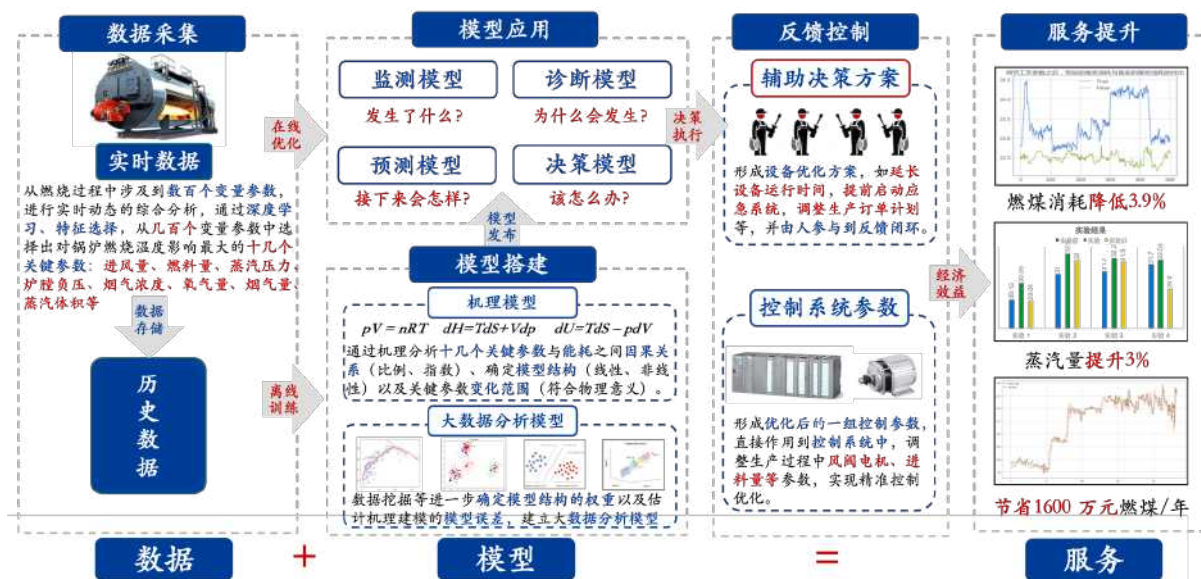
数据采集

实时数据

从燃烧过程中涉及到数百个变量参数，进行实时动态的综合分析，通过深度学习、特征选择，从几百个变量参数中选择出对锅炉燃烧温度影响最大的十几个关键参数：进风量、燃料量、蒸汽压力、炉膛负压、烟气浓度、氧气量、烟气量、蒸汽体积等

数据存储

历史数据

在线优化

离线训练

模型应用

监测模型
发生了什么？

诊断模型
为什么会发生？

预测模型
接下来会怎样？

决策模型
该怎么办？

模型发布

模型搭建

机理模型

$pV = nRT$ $dH = TdS + Vdp$ $dU = TdS - pdV$

通过机理分析十几个关键参数与能耗之间因果关系（比例、指数），确定模型结构（线性、非线性）以及关键参数变化范围（符合物理意义）。

大数据分析模型

数据挖掘等进一步确定模型结构的权重以及估计机理建模的模型误差，建立大数据分析模型

决策执行

反馈控制

辅助决策方案

形成设备优化方案，如延长设备运行时间，提前启动应急系统，调整生产订单计划等，并由人参与到反馈闭环。

控制系统参数

形成优化后的一组控制参数，直接作用到控制系统中，调整生产过程中风阀电机、进料量等参数，实现精准控制优化。

经济效益

服务提升

燃煤消耗降低3.9%

蒸汽量提升3%

节省1600 万元燃煤/年

数据 + 模型 = 服务